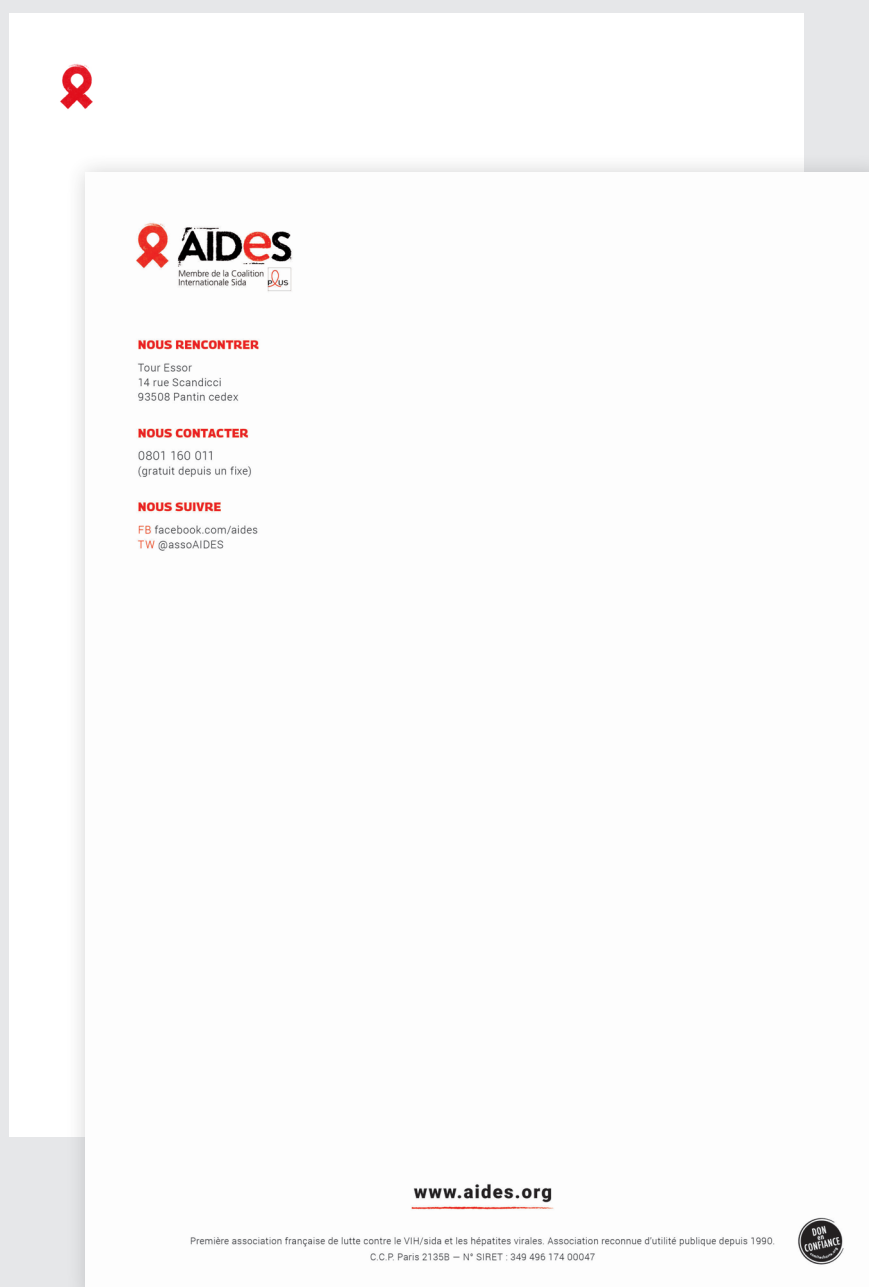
AIDeS
Membre de la Coalition Internationale Sida PLUS

NOUS RENCONTRER
Tour Essor
14 rue Scandicci
93508 Pantin cedex

NOUS CONTACTER
0801 160 011
(gratuit depuis un fixe)

NOUS SUIVRE
FB facebook.com/aides
TW @assoAIDES

www.aides.org

Première association française de lutte contre le VIH/sida et les hépatites virales. Association reconnue d'utilité publique depuis 1990.
C.C.P. Paris 2135B — N° SIRET : 349 496 174 00047

DON en CONFIANCE